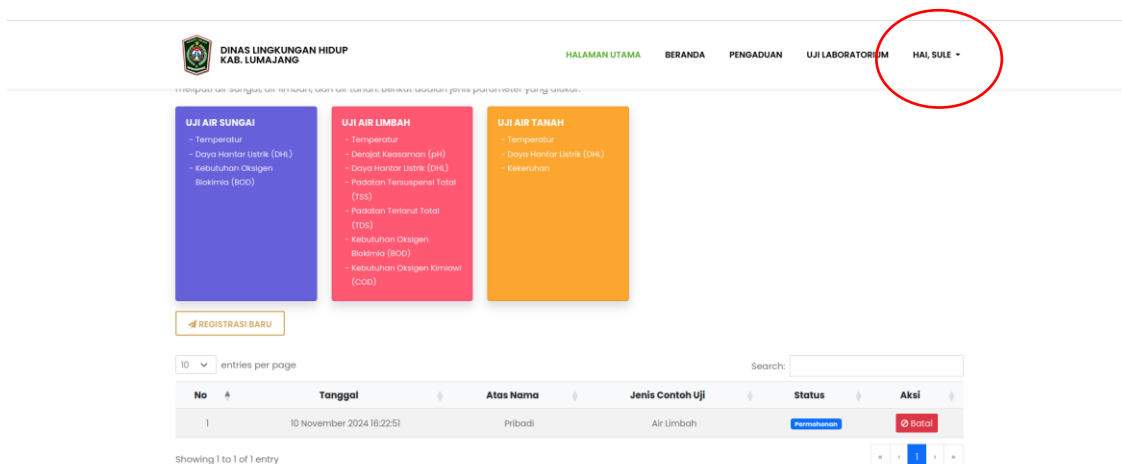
DINAS LINGKUNGAN HIDUP
KAB. LUMAJANG

HALAMAN UTAMA BERANDA PENGADUAN UJI LABORATORIUM HAI, SULE ▾

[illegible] air sungai, air limbah, dan air tanah. Berikut adalah jenis parameter yang diukur:

UJI AIR SUNGAI
- Temperatur
- Daya Hantar Listrik (DHL)
- Kebutuhan Oksigen Biokimia (BOD)

UJI AIR LIMBAH
- Temperatur
- Derajat Keasaman (pH)
- Daya Hantar Listrik (DHL)
- Padatan Tersuspensi Total (TSS)
- Padatan Terlarut Total (TDS)
- Kebutuhan Oksigen Biokimia (BOD)
- Kebutuhan Oksigen Kimiawi (COD)

UJI AIR TANAH
- Temperatur
- Daya Hantar Listrik (DHL)
- Kekeruhan

REGISTRASI BARU

10 entries per page

Search:

| No | Tanggal | Atas Nama | Jenis Contoh Uji | Status | Aksi |
|---|---|---|---|---|---|
| 1 | 10 November 2024 16:22:51 | Pribadi | Air Limbah | Permohonan | Batal |

Showing 1 to 1 of 1 entry

« ‹ 1 › »